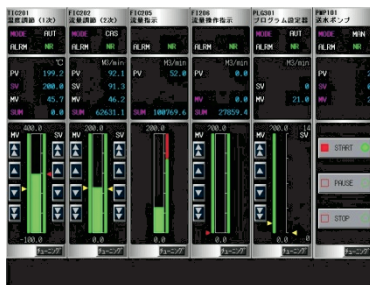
TIC201 温度調節（1次）
MODE AUT
ALRM NR
℃
PV 199.2
SV 200.0
MV 45.7
SUM 0.0
MV 400.0 SV
-100.0
チューニング

FIC202 流量調節（2次）
MODE CAS
ALRM NR
M3/min
PV 92.1
SV 91.3
MV 46.2
SUM 62631.1
MV 200.0 SV
0.0
チューニング

FIC205 流量指示
ALRM NR
M3/min
PV 52.0
SUM 100769.6
200.0
0.0
チューニング

FI206 流量操作指示
ALRM NR
M3/min
PV 0.0
SUM 27859.4
MV 200.0
0.0
チューニング

PLG301 プログラム設定器
MODE AUT
ALRM NR
PV 0.0
SV 0.0
MV 21.0
MV
0.0
チューニング

PMP101 送水ポンプ
MODE MAN
ALRM NR
START
PAUSE
STOP